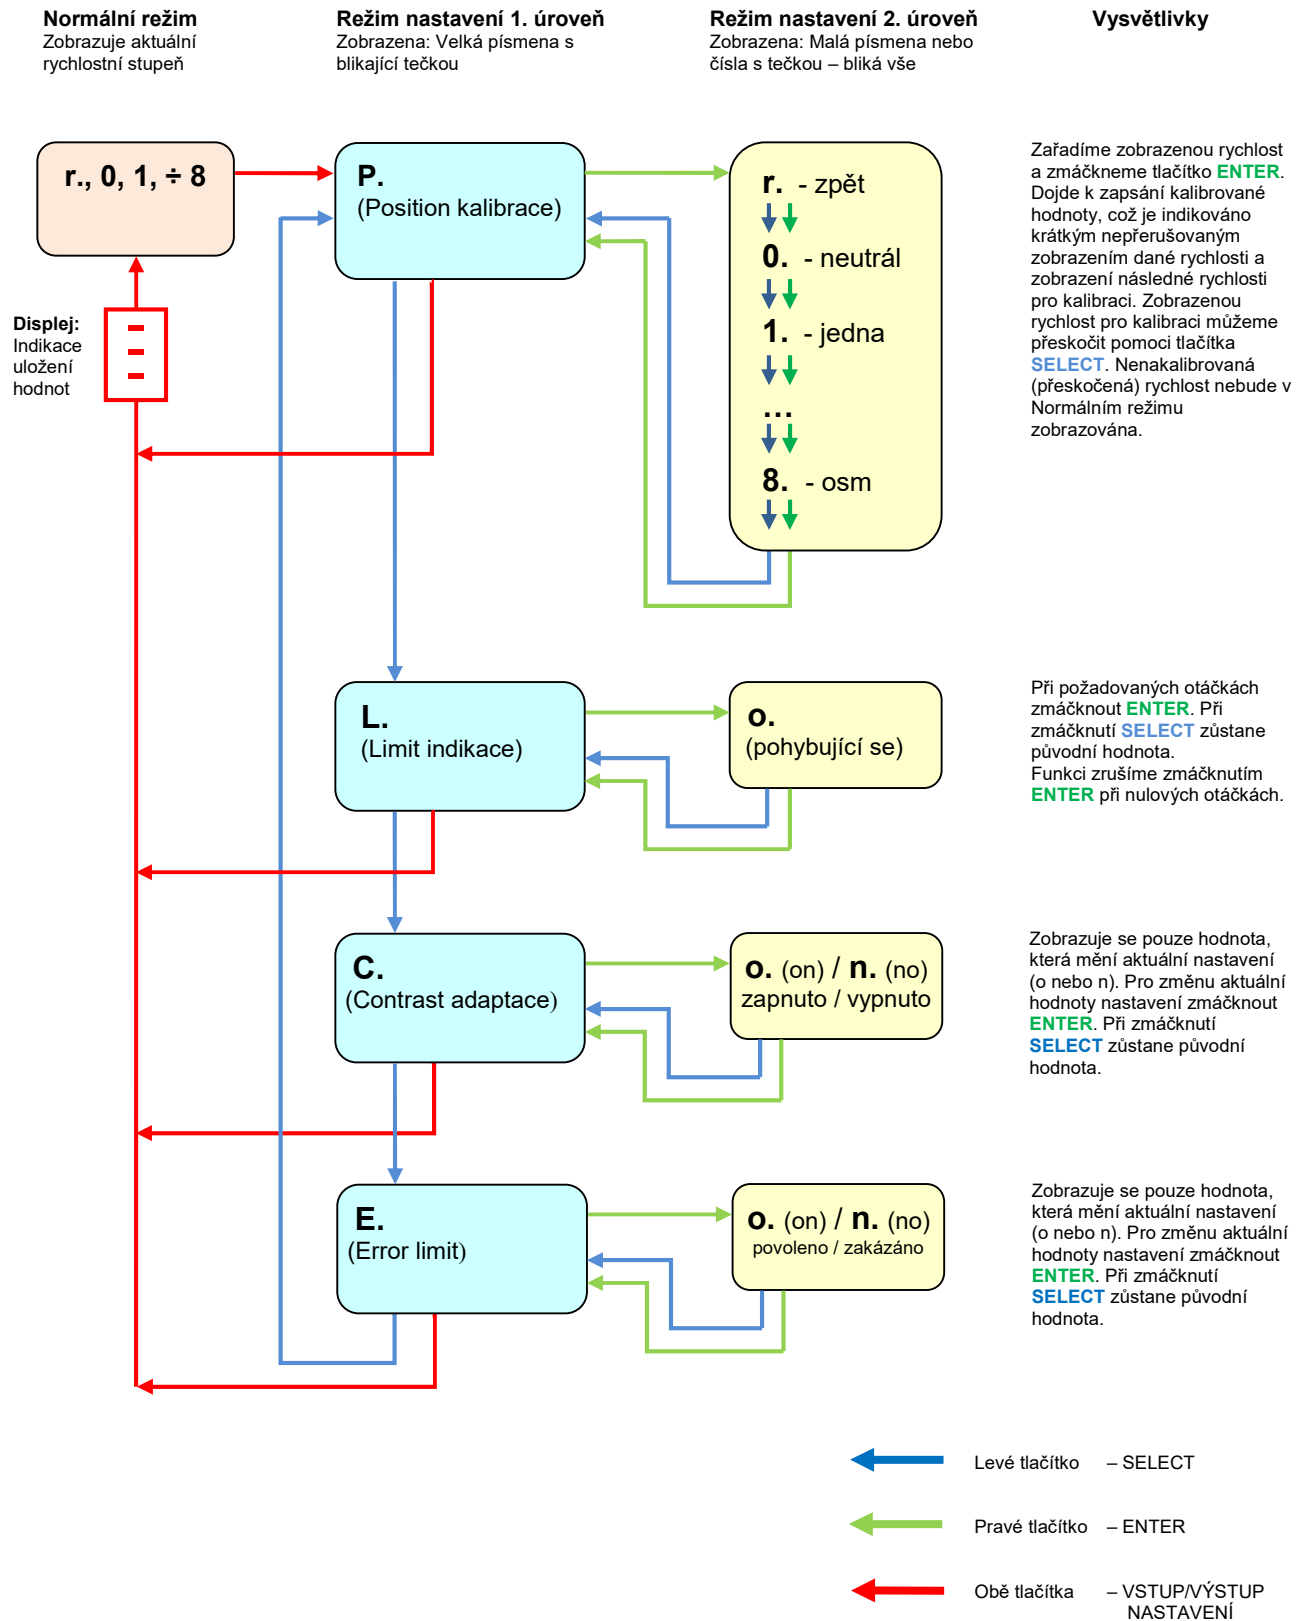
**Normální režim**
Zobrazuje aktuální rychlostní stupeň

**Režim nastavení 1. úroveň**
Zobrazena: Velká písmena s blikající tečkou

**Režim nastavení 2. úroveň**
Zobrazena: Malá písmena nebo čísla s tečkou – bliká vše

**Vysvětlivky**

r., 0, 1, ÷ 8

Displej: Indikace uložení hodnot

P.
(Position kalibrace)

r. - zpět
0. - neutrál
1. - jedna
...
8. - osm

Zařadíme zobrazenou rychlost a zmáčkneme tlačítko ENTER. Dojde k zapsání kalibrované hodnoty, což je indikováno krátkým nepřerušovaným zobrazením dané rychlosti a zobrazení následné rychlosti pro kalibraci. Zobrazenou rychlost pro kalibraci můžeme přeskočit pomoci tlačítka SELECT. Nenakalibrovaná (přeskočená) rychlost nebude v Normálním režimu zobrazována.

L.
(Limit indikace)

o.
(pohybující se)

Při požadovaných otáčkách zmáčknout ENTER. Při zmáčknutí SELECT zůstane původní hodnota.
Funkci zrušíme zmáčknutím ENTER při nulových otáčkách.

C.
(Contrast adaptace)

o. (on) / n. (no)
zapnuto / vypnuto

Zobrazuje se pouze hodnota, která mění aktuální nastavení (o nebo n). Pro změnu aktuální hodnoty nastavení zmáčknout ENTER. Při zmáčknutí SELECT zůstane původní hodnota.

E.
(Error limit)

o. (on) / n. (no)
povoleno / zakázáno

Zobrazuje se pouze hodnota, která mění aktuální nastavení (o nebo n). Pro změnu aktuální hodnoty nastavení zmáčknout ENTER. Při zmáčknutí SELECT zůstane původní hodnota.

Levé tlačítko – SELECT

Pravé tlačítko – ENTER

Obě tlačítka – VSTUP/VÝSTUP NASTAVENÍ